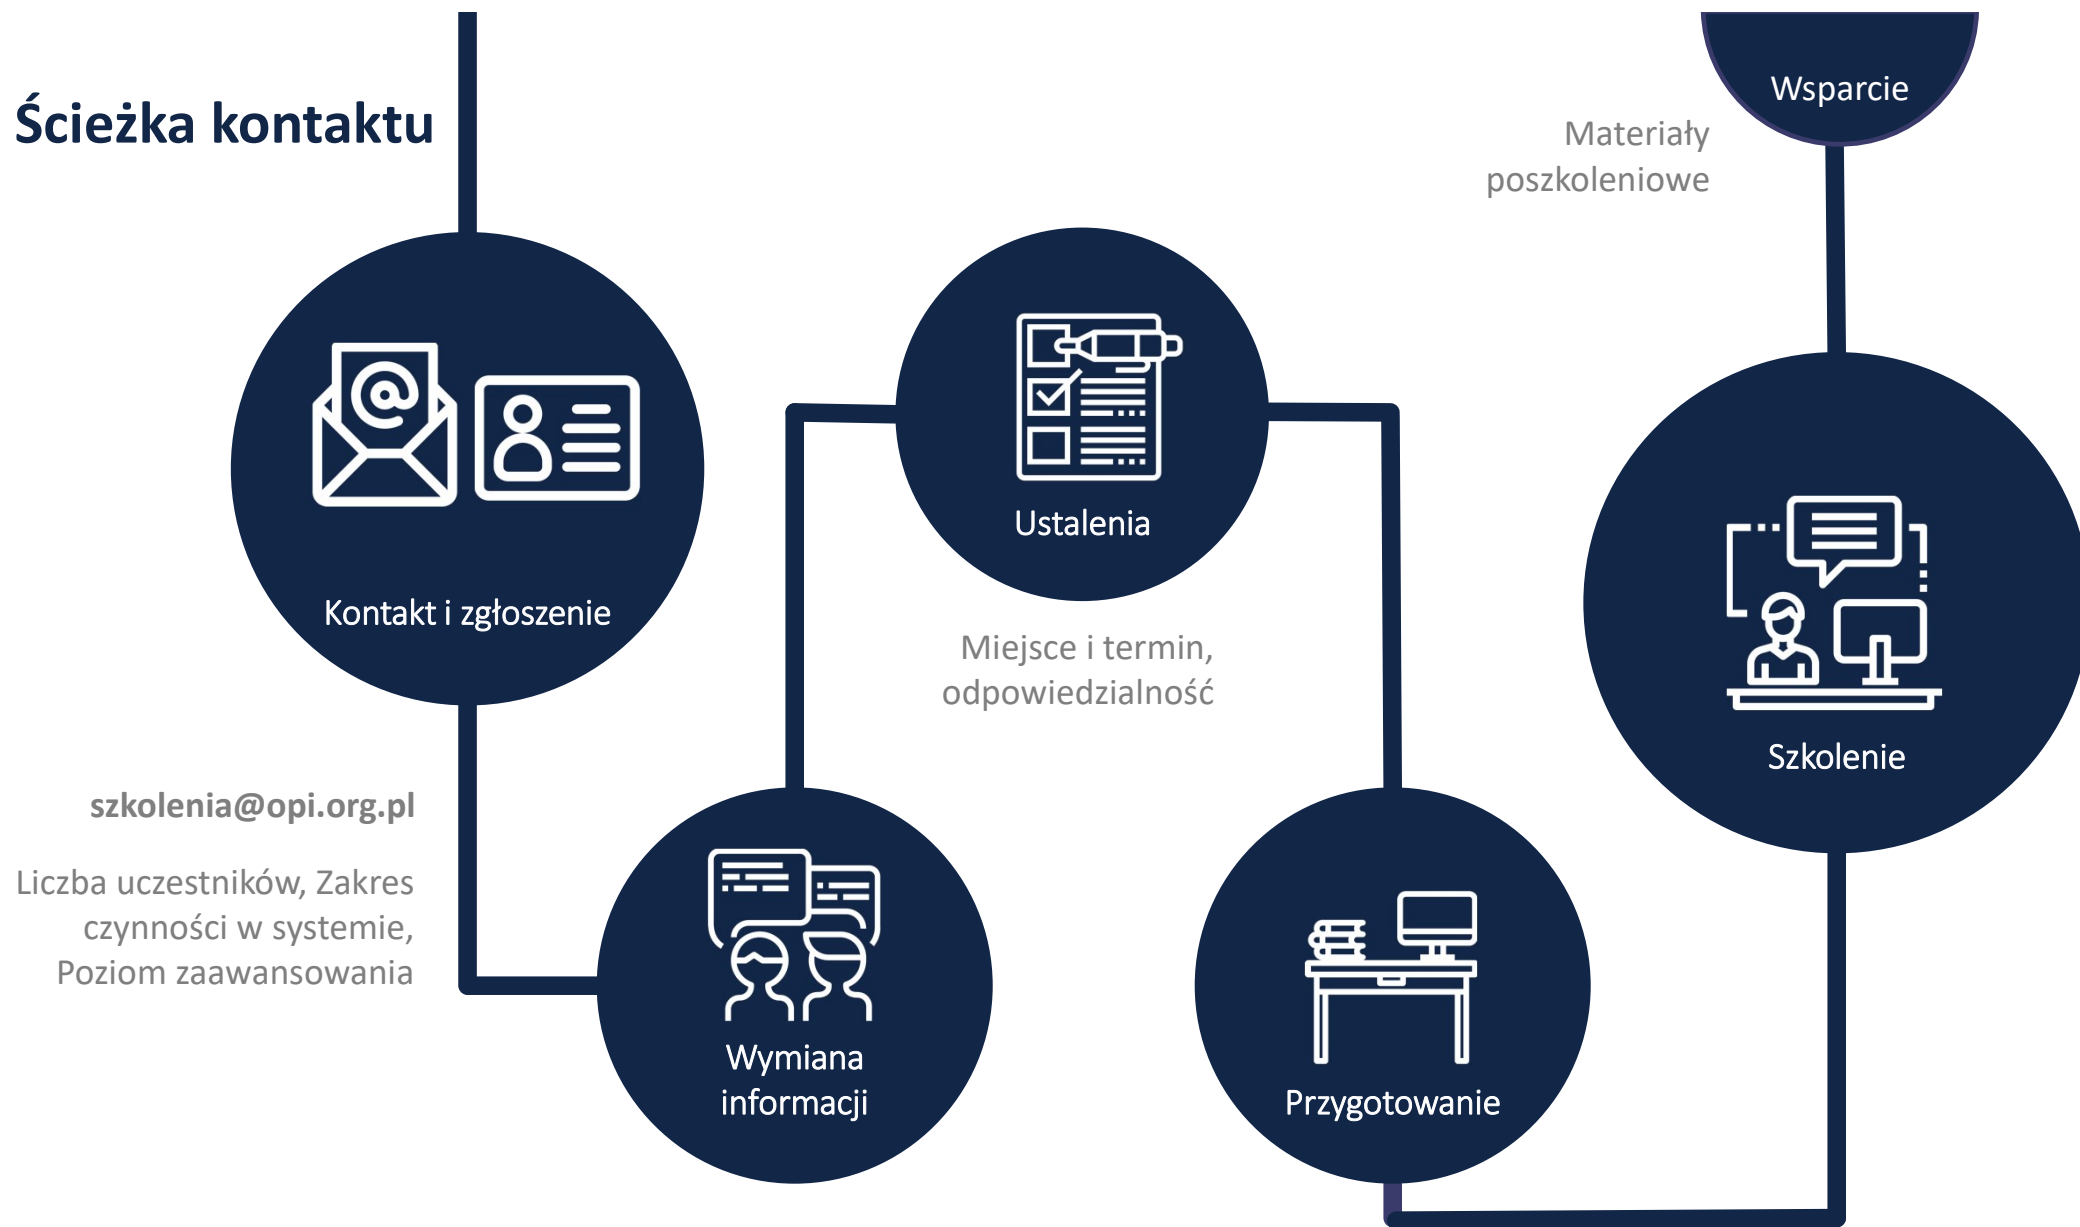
Ścieżka kontaktu

Kontakt i zgłoszenie

szkolenia@opi.org.pl

Liczba uczestników, Zakres czynności w systemie, Poziom zaawansowania

Wymiana informacji

Ustalenia

Miejsce i termin, odpowiedzialność

Przygotowanie

Szkolenie

Wsparcie

Materiały poszkoleniowe